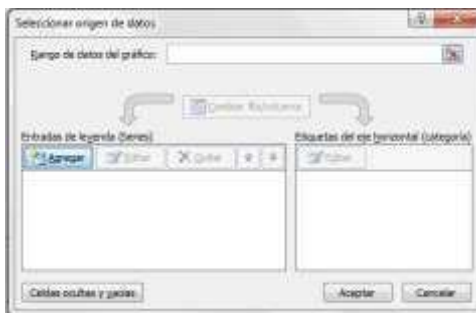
Seleccionar origen de datos

Rango de datos del gráfico:

Cambiar fila/columna

Entradas de leyenda (Series)

Agregar | Editar | Quitar

Etiquetas del eje horizontal (categoría)

Editar

Celdas ocultas y vacías

Aceptar | Cancelar